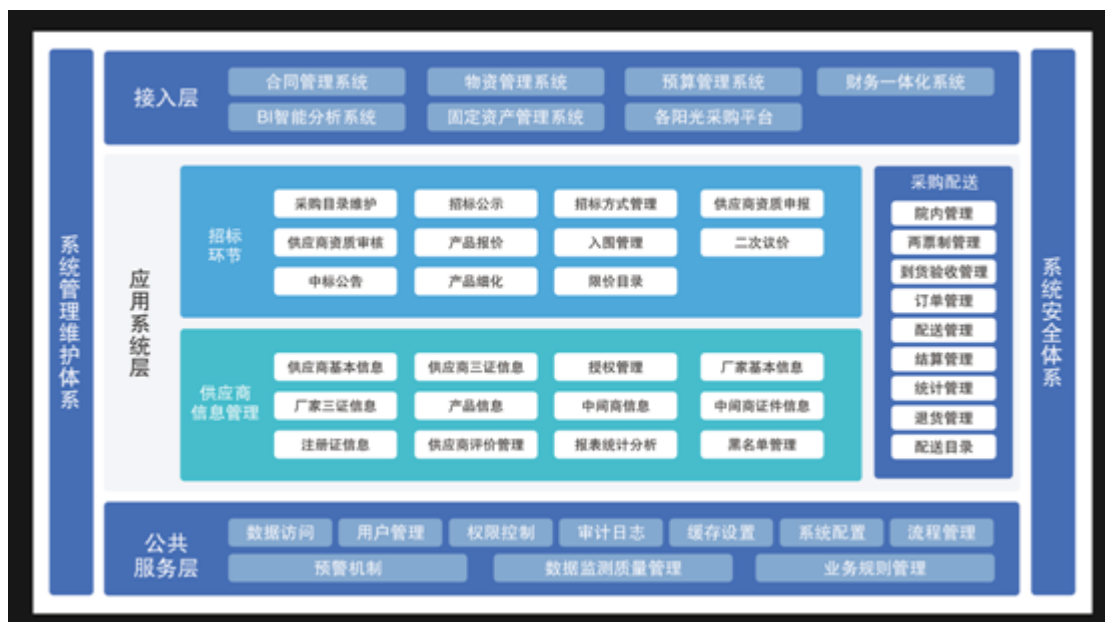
系统管理维护体系

接入层
合同管理系统
物资管理系统
预算管理系统
财务一体化系统
BI智能分析系统
固定资产管理系统
各阳光采购平台

应用系统层

招标环节
采购目录维护
招标公示
招标方式管理
供应商资质申报
供应商资质审核
产品报价
入围管理
二次议价
中标公告
产品细化
限价目录

供应商信息管理
供应商基本信息
供应商三证信息
授权管理
厂家基本信息
厂家三证信息
产品信息
中间商信息
中间商证件信息
注册证信息
供应商评价管理
报表统计分析
黑名单管理

采购配送
院内管理
两票制管理
到货验收管理
订单管理
配送管理
结算管理
统计管理
退货管理
配送目录

系统安全体系

公共服务层
数据访问
用户管理
权限控制
审计日志
缓存设置
系统配置
流程管理
预警机制
数据监测质量管理
业务规则管理